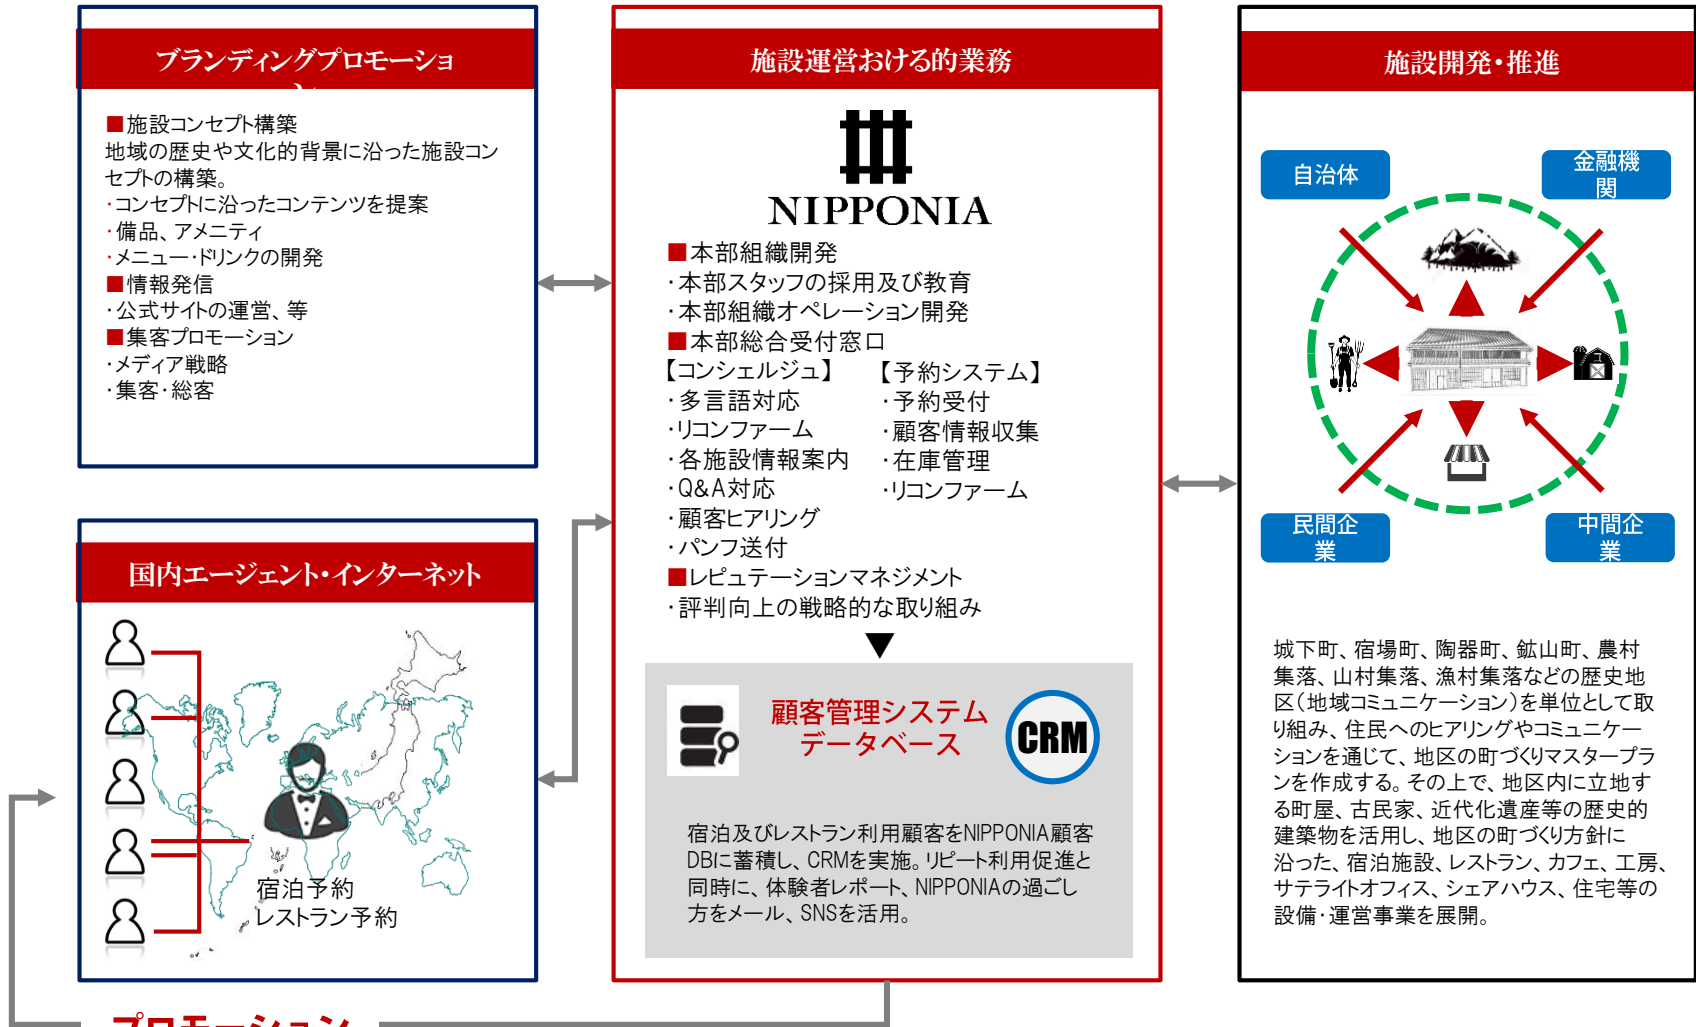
ブランディングプロモーション

■施設コンセプト構築
地域の歴史や文化的背景に沿った施設コンセプトの構築。
・コンセプトに沿ったコンテンツを提案
・備品、アメニティ
・メニュー・ドリンクの開発
■情報発信
・公式サイトの運営、等
■集客プロモーション
・メディア戦略
・集客・総客

国内エージェント・インターネット

宿泊予約
レストラン予約

施設運営おける的業務

NIPPONIA
■本部組織開発
・本部スタッフの採用及び教育
・本部組織オペレーション開発
■本部総合受付窓口
【コンシェルジュ】
・多言語対応
・リコンファーム
・各施設情報案内
・Q&A対応
・顧客ヒアリング
・パンフ送付
【予約システム】
・予約受付
・顧客情報収集
・在庫管理
・リコンファーム
■レピュテーションマネジメント
・評判向上の戦略的な取り組み

顧客管理システム
データベース
CRM

宿泊及びレストラン利用顧客をNIPPONIA顧客DBに蓄積し、CRMを実施。リピート利用促進と同時に、体験者レポート、NIPPONIAの過ごし方をメール、SNSを活用。

施設開発・推進

自治体
金融機関
民間企業
中間企業

城下町、宿場町、陶器町、鉱山町、農村集落、山村集落、漁村集落などの歴史地区(地域コミュニケーション)を単位として取り組み、住民へのヒアリングやコミュニケーションを通じて、地区の町づくりマスタープランを作成する。その上で、地区内に立地する町屋、古民家、近代化遺産等の歴史的建築物を活用し、地区の町づくり方針に沿った、宿泊施設、レストラン、カフェ、工房、サテライトオフィス、シェアハウス、住宅等の設備・運営事業を展開。

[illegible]